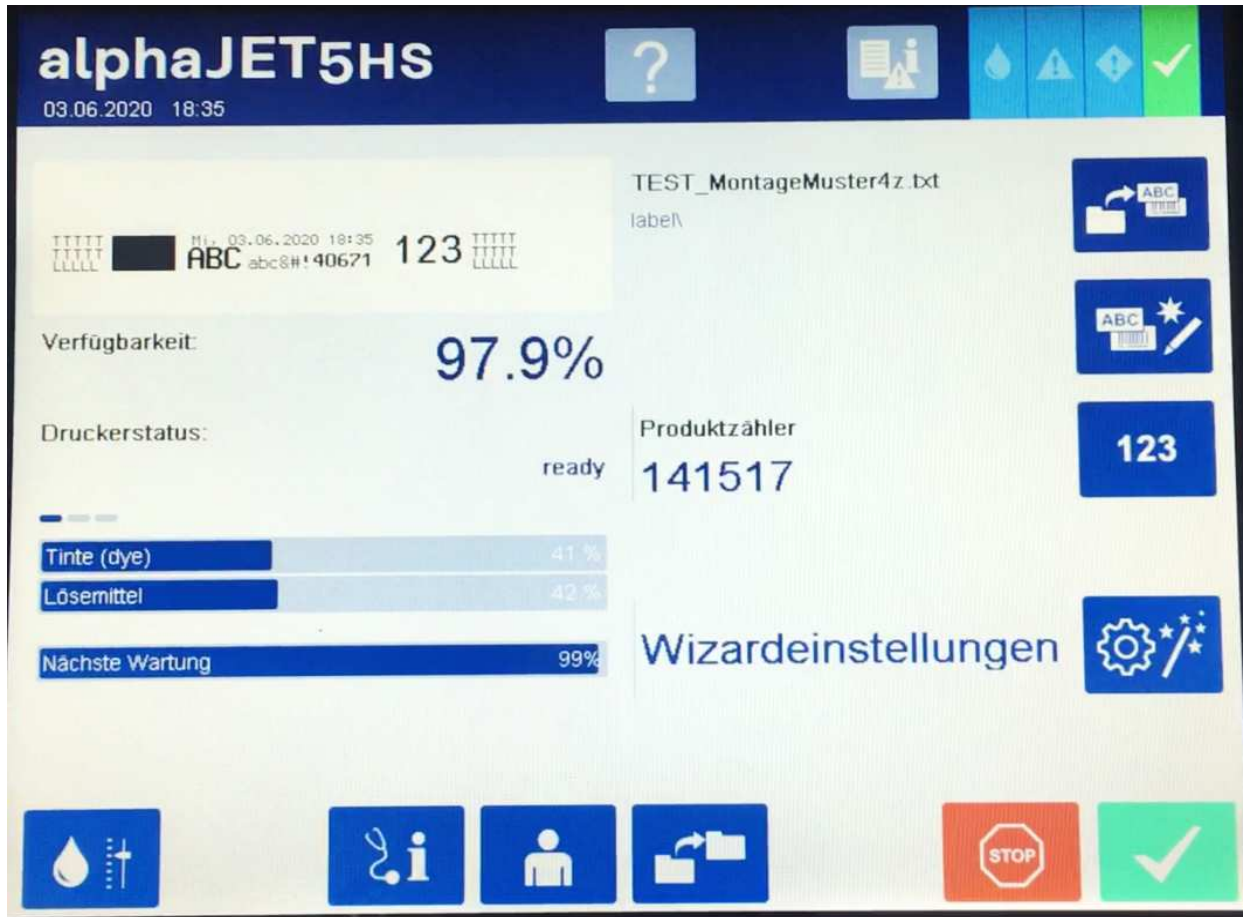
alphaJET5HS
03.06.2020 18:35

?

TTTTT TTTTT LLLLL Mi. 03.06.2020 18:35 ABC abc&#!40671 123 TTTTT TTTTT LLLLL

TEST_MontageMuster4z.txt
label\

ABC

ABC

Verfügbarkeit: 97.9%

Druckerstatus: ready

Produktzähler
141517

123

Tinte (dye) 41 %
Lösemittel 42 %

Nächste Wartung 99%

Wizardeinstellungen

STOP